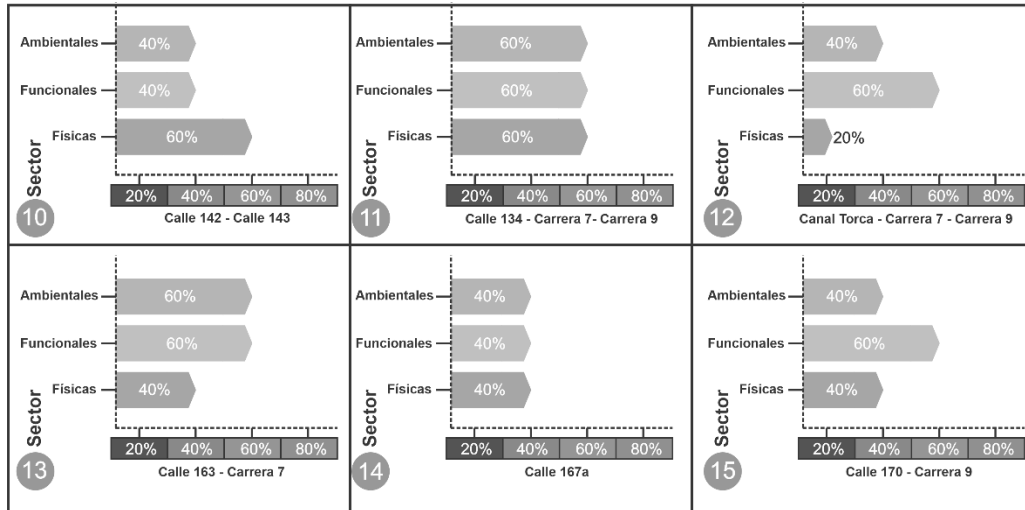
Ambientales 40%
Funcionales 40%
Físicas 60%
Sector
20% 40% 60% 80%
10
Calle 142 - Calle 143

Ambientales 60%
Funcionales 60%
Físicas 60%
Sector
20% 40% 60% 80%
11
Calle 134 - Carrera 7- Carrera 9

Ambientales 40%
Funcionales 60%
Físicas 20%
Sector
20% 40% 60% 80%
12
Canal Torca - Carrera 7 - Carrera 9

Ambientales 60%
Funcionales 60%
Físicas 40%
Sector
20% 40% 60% 80%
13
Calle 163 - Carrera 7

Ambientales 40%
Funcionales 40%
Físicas 40%
Sector
20% 40% 60% 80%
14
Calle 167a

Ambientales 40%
Funcionales 60%
Físicas 40%
Sector
20% 40% 60% 80%
15
Calle 170 - Carrera 9